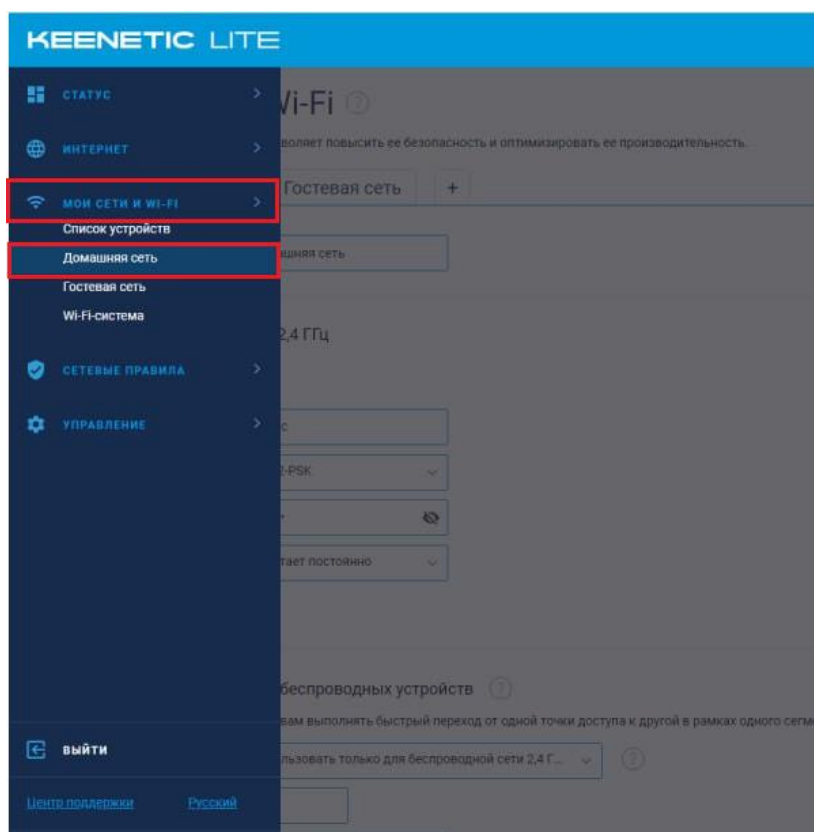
KEENETIC LITE

СТАТУС

ИНТЕРНЕТ

МОИ СЕТИ И WI-FI

Список устройств

Домашняя сеть

Гостевая сеть

Wi-Fi-система

СЕТЕВЫЕ ПРАВИЛА

УПРАВЛЕНИЕ

ВЫЙТИ

Центр поддержки Русский

Wi-Fi

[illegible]воляет повысить ее безопасность и оптимизировать ее производительность.

Гостевая сеть +

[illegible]шняя сеть

2,4 ГГц

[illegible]c

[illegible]2-PSK

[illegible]тает постоянно

беспроводных устройств

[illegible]вам выполнять быстрый переход от одной точки доступа к другой в рамках одного сегм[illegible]

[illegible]льзовать только для беспроводной сети 2,4 Г...